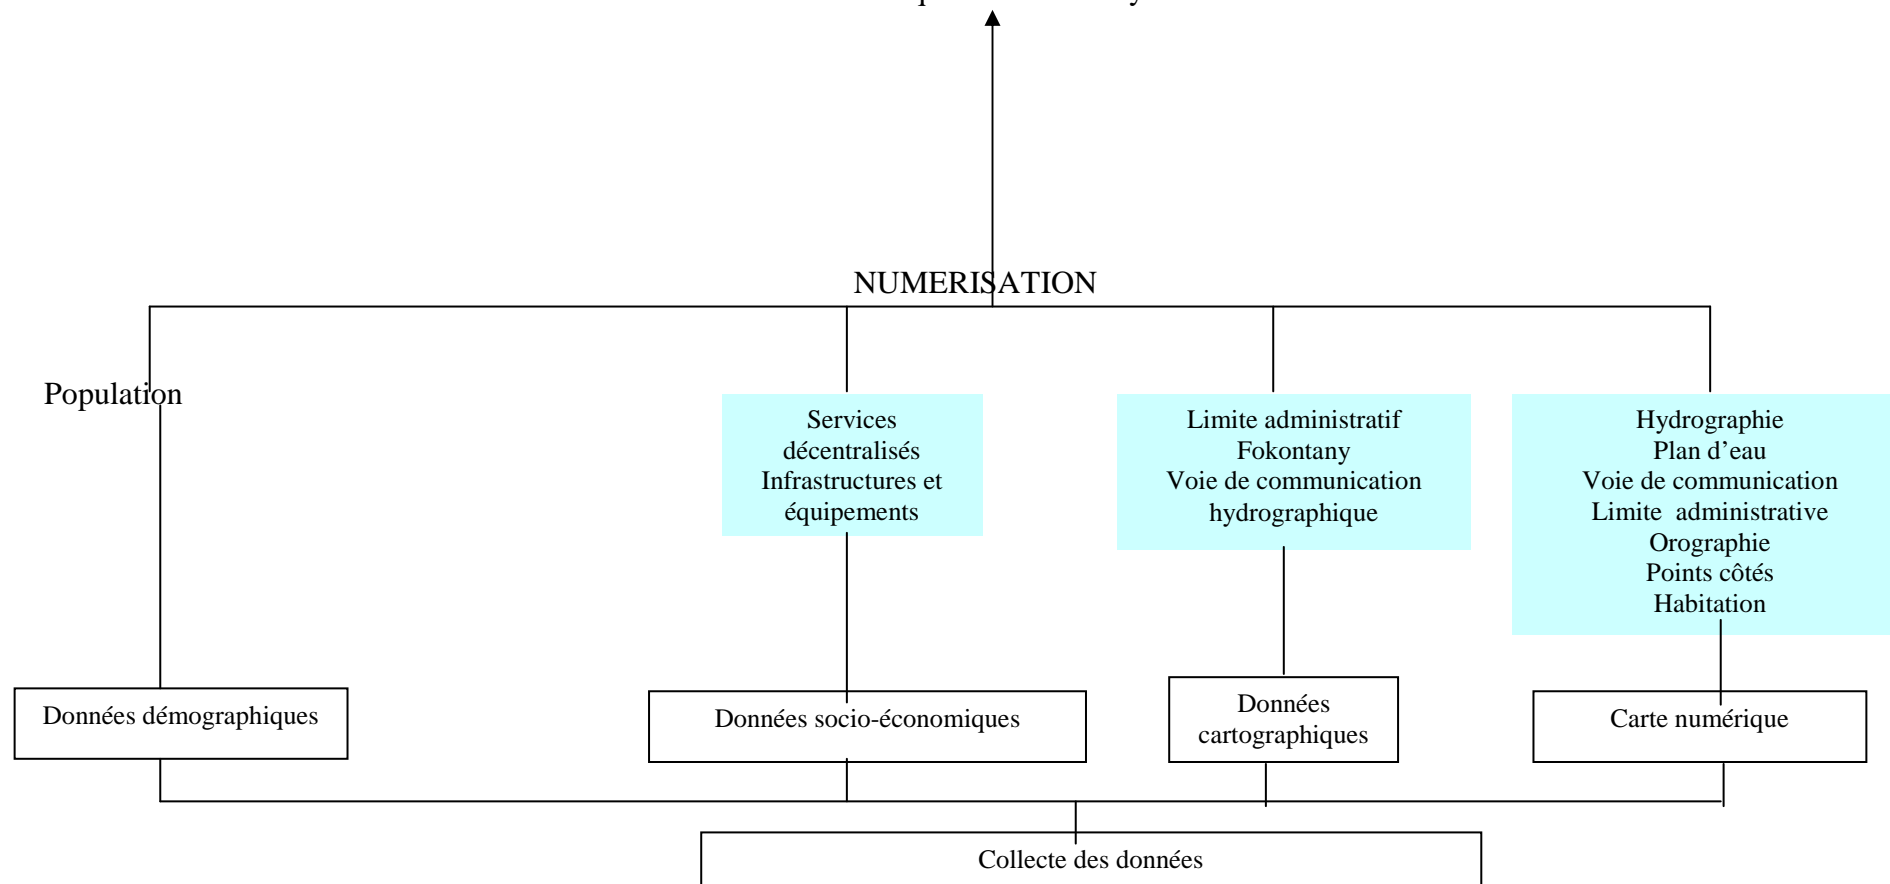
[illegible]

NUMERISATION

Population

Services décentralisés Infrastructures et équipements

Limite administratif
Fokontany
Voie de communication hydrographique

Hydrographie
Plan d'eau
Voie de communication
Limite administrative
Orographie
Points côtés
Habitation

Données démographiques

Données socio-économiques

Données cartographiques

Carte numérique

Collecte des données